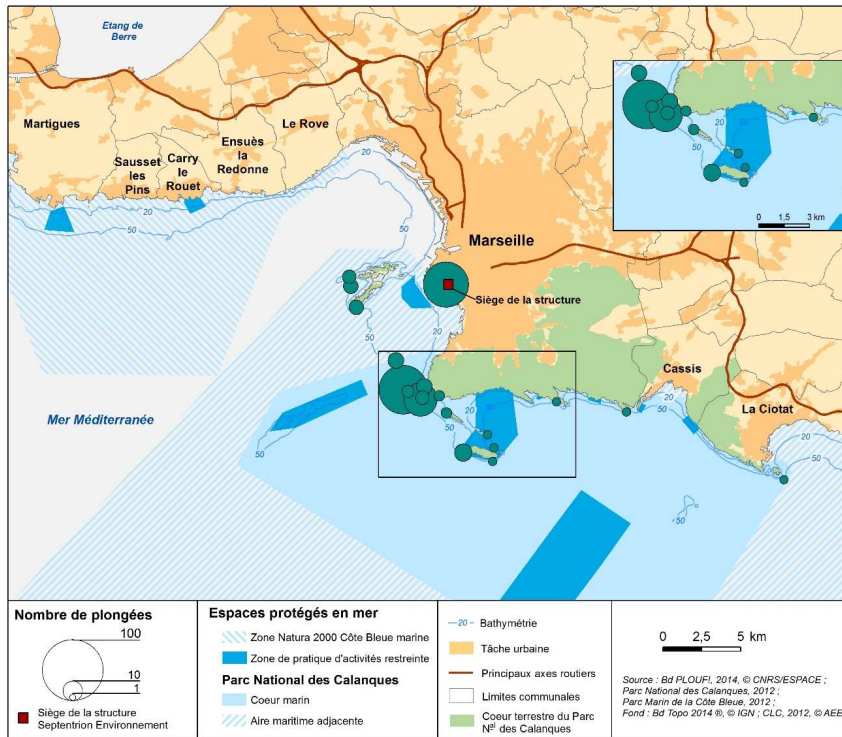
Etang de Berre

Martigues

Sausset les Pins

Carry le Rouet

Ensuès la Redonne

Le Rove

Marseille

Siège de la structure

Cassis

La Ciotat

Mer Méditerranée

20

50

0 1,5 3 km

Nombre de plongées

100

10

1

Siège de la structure Septentrion Environnement

Espaces protégés en mer

Zone Natura 2000 Côte Bleue marine

Zone de pratique d'activités restreinte

Parc National des Calanques

Coeur marin

Aire maritime adjacente

20 Bathymétrie

Tâche urbaine

Principaux axes routiers

Limites communales

Coeur terrestre du Parc Nl des Calanques

0 2,5 5 km

Source : Bd PLOUF!, 2014, © CNRS/ESPACE ; Parc National des Calanques, 2012 ; Parc Marin de la Côte Bleue, 2012 ; Fond : Bd Topo 2014 ®, © IGN ; CLC, 2012, © AEE